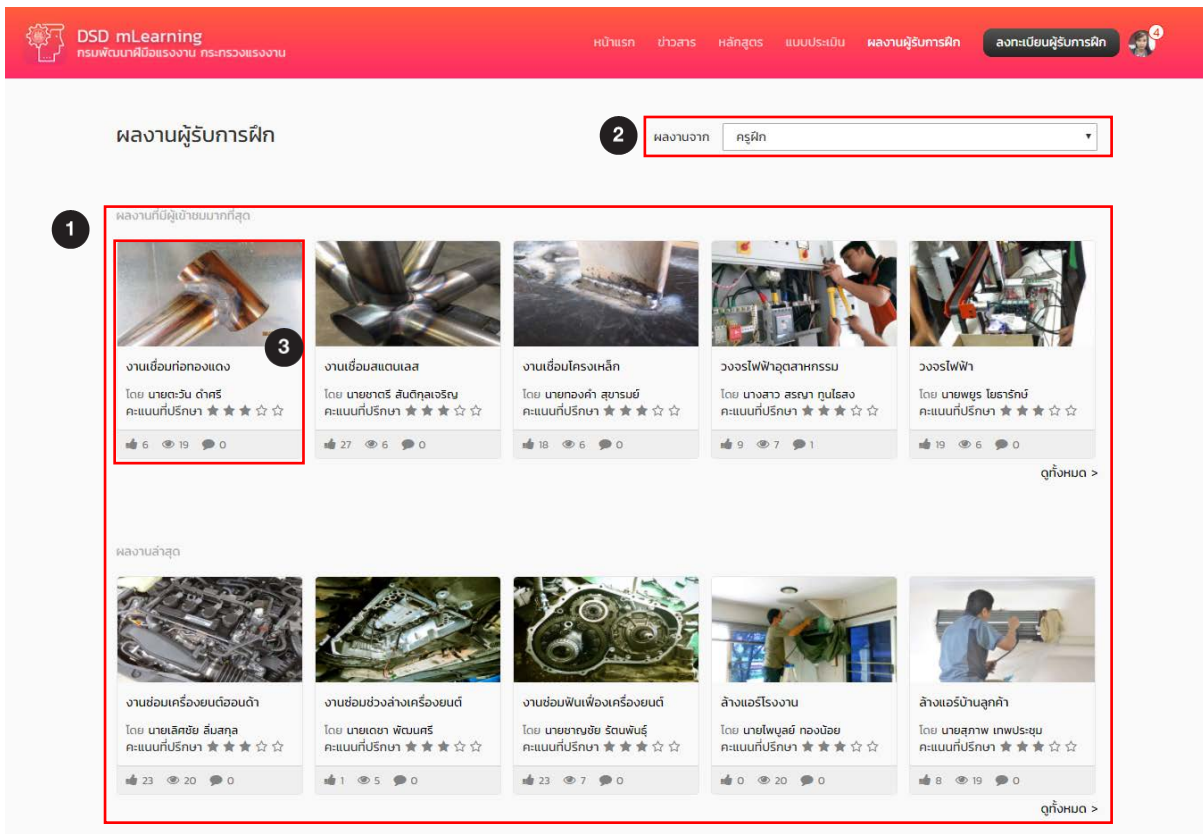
DSD mLearning
กรมพัฒนาฝีมือแรงงาน กระทรวงแรงงาน

หน้าแรก ข่าวสาร หลักสูตร แบบประเมิน ผลงานผู้รับการฝึก ลงทะเบียนผู้รับการฝึก 4

ผลงานผู้รับการฝึก

2 ผลงานจาก ครูฝึก

1 ผลงานที่มีผู้เข้าชมมากที่สุด

3

งานเชื่อมท่อทองแดง
โดย นายตะวัน ดำศรี
คะแนนที่ปรึกษา ★★★☆☆
6 19 0

งานเชื่อมสแตนเลส
โดย นายชาตรี สันติกุลเจริญ
คะแนนที่ปรึกษา ★★★☆☆
27 6 0

งานเชื่อมโครงเหล็ก
โดย นายทองคำ สุขารมย์
คะแนนที่ปรึกษา ★★★☆☆
18 6 0

วงจรไฟฟ้าอุตสาหกรรม
โดย นางสาว สรญา ทูนไธสง
คะแนนที่ปรึกษา ★★★☆☆
9 7 1

วงจรไฟฟ้า
โดย นายพยูร โยธารักษ์
คะแนนที่ปรึกษา ★★★☆☆
19 6 0

ดูทั้งหมด >

ผลงานล่าสุด

งานซ่อมเครื่องยนต์ฮอนด้า
โดย นายเลิศชัย ลิ้มสกุล
คะแนนที่ปรึกษา ★★★☆☆
23 20 0

งานซ่อมช่วงล่างเครื่องยนต์
โดย นายเดชา พัฒนศรี
คะแนนที่ปรึกษา ★★★☆☆
1 5 0

งานซ่อมฟันเฟืองเครื่องยนต์
โดย นายชาญชัย รัตนพันธ์
คะแนนที่ปรึกษา ★★★☆☆
23 7 0

ล้างแอร์โรงงาน
โดย นายไพบูลย์ ทองน้อย
คะแนนที่ปรึกษา ★★★☆☆
0 20 0

ล้างแอร์บ้านลูกค้า
โดย นายสุภาพ เทพประชุม
คะแนนที่ปรึกษา ★★★☆☆
8 19 0

ดูทั้งหมด >